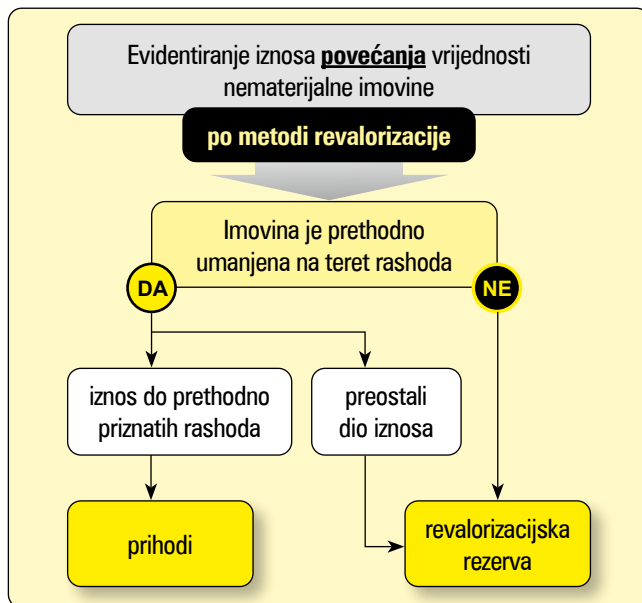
Evidentiranje iznosa **povećanja** vrijednosti nematerijalne imovine

po metodi revalorizacije

Imovina je prethodno umanjena na teret rashoda

DA

NE

iznos do prethodno priznatih rashoda

preostali dio iznosa

prihodi

revalorizacijska rezerva